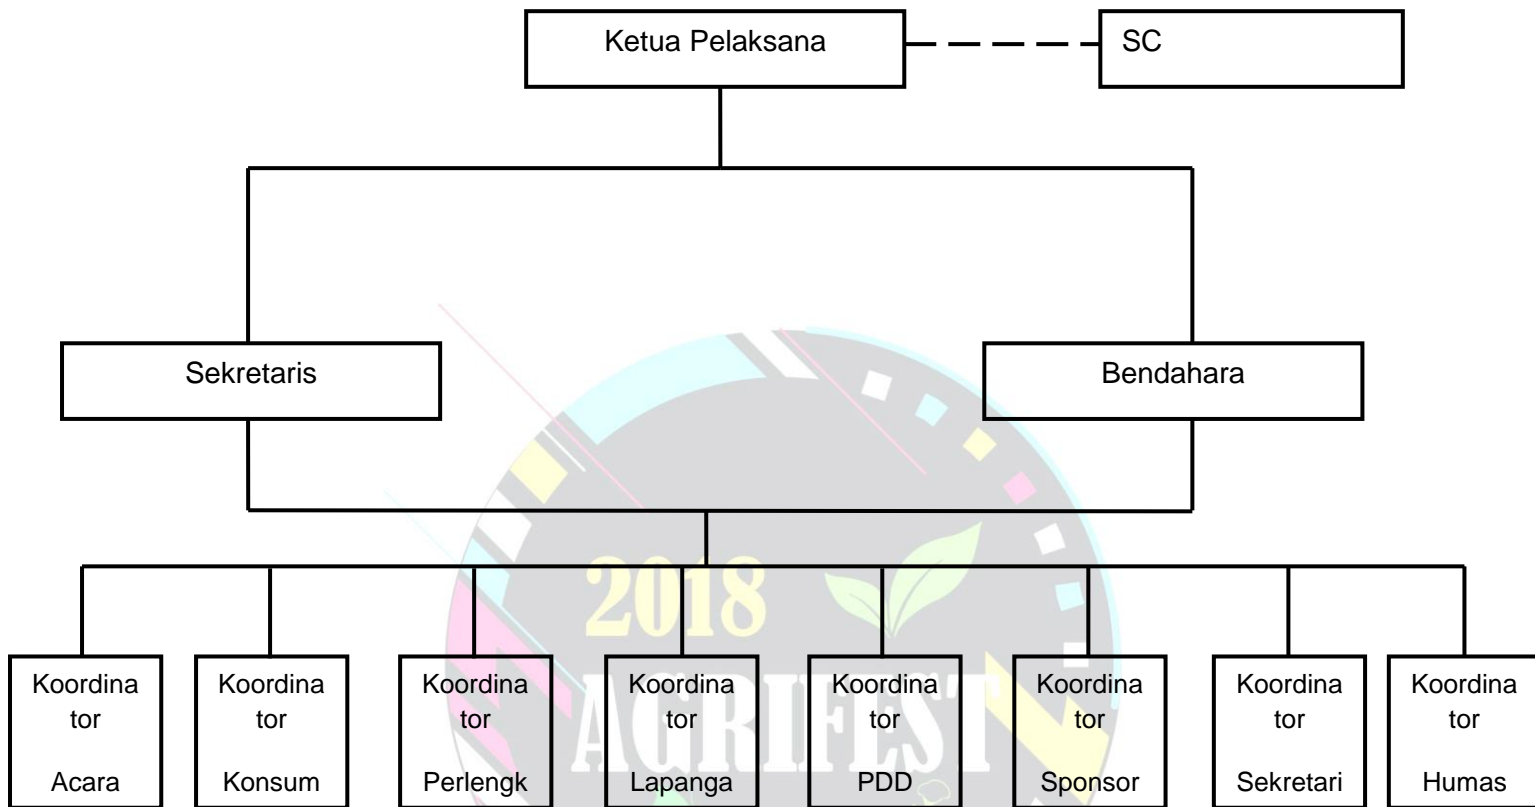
Ketua Pelaksana

SC

Sekretaris

Bendahara

2018 AGRIFEST

Koordina tor Acara

Koordina tor Konsum

Koordina tor Perlengk

Koordina tor Lapanga

Koordina tor PDD

Koordina tor Sponsor

Koordina tor Sekretari

Koordina tor Humas